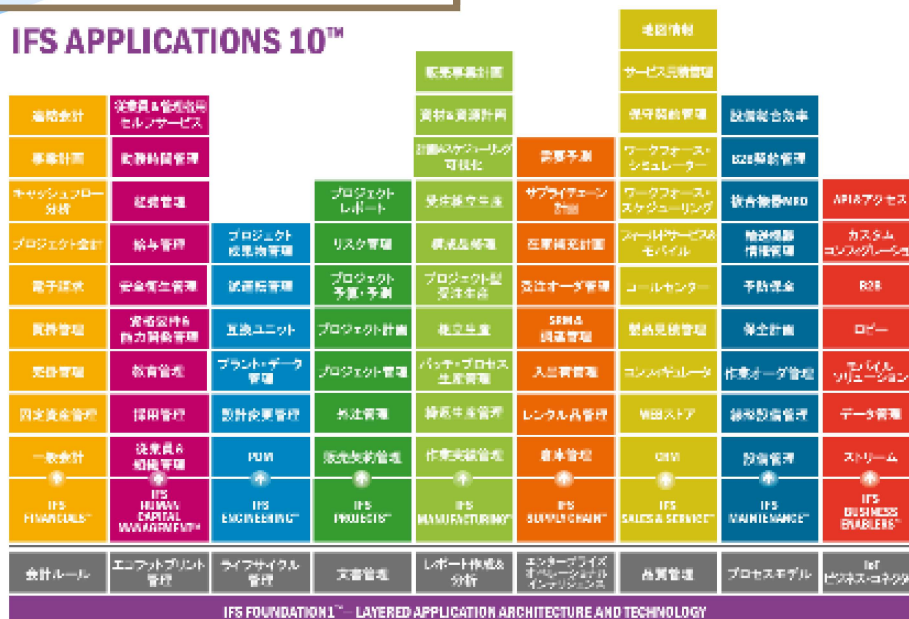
IFS APPLICATIONS 10™

連結会計
事業計画
キャッシュフロー分析
プロジェクト会計
電子請求
買掛管理
売掛管理
固定資産管理
一般会計
IFS FINANCIALS™

従業員&管理職用セルフサービス
勤務時間管理
経費管理
給与管理
安全衛生管理
資格要件&能力開発管理
教育管理
採用管理
従業員&組織管理
IFS HUMAN CAPITAL MANAGEMENT™

プロジェクト成果物管理
試運転管理
互換ユニット
プラント・データ管理
設計変更管理
PDM
IFS ENGINEERING™

プロジェクトレポート
リスク管理
プロジェクト予算・予測
プロジェクト計画
プロジェクト管理
外注管理
販売契約管理
IFS PROJECTS™

販売事業計画
資材&資源計画
計画&スケジューリング可視化
受注組立生産
構成品管理
プロジェクト型受注生産
組立生産
バッチ・プロセス生産管理
繰返生産管理
作業実績管理
IFS MANUFACTURING™

需要予測
サプライチェーン計画
在庫補充計画
受注オーダ管理
SRM&調達管理
入出荷管理
レンタル品管理
倉庫管理
IFS SUPPLY CHAIN™

地図情報
サービス契約管理
保守契約管理
ワークフォース・シミュレーター
ワークフォース・スケジューリング
フィールドサービス&モバイル
コールセンター
製品見積管理
コンフィギュレータ
WEBストア
CRM
IFS SALES & SERVICE™

設備総合効率
B2B契約管理
航空機器MRO
輸送機器情報管理
予防保全
保全計画
作業オーダ管理
移動設備管理
設備管理
IFS MAINTENANCE™

API&アクセス
カスタムコンフィグレーション
B2B
ロビー
モバイルソリューション
データ管理
ストリーム
IFS BUSINESS ENABLERS™

会計ルール
エコフットプリント管理
ライフサイクル管理
文書管理
レポート作成&分析
エンタープライズオペレーショナルインテリジェンス
品質管理
プロセスモデル
IoTビジネス・コネクタ

IFS FOUNDATION1™ — LAYERED APPLICATION ARCHITECTURE AND TECHNOLOGY